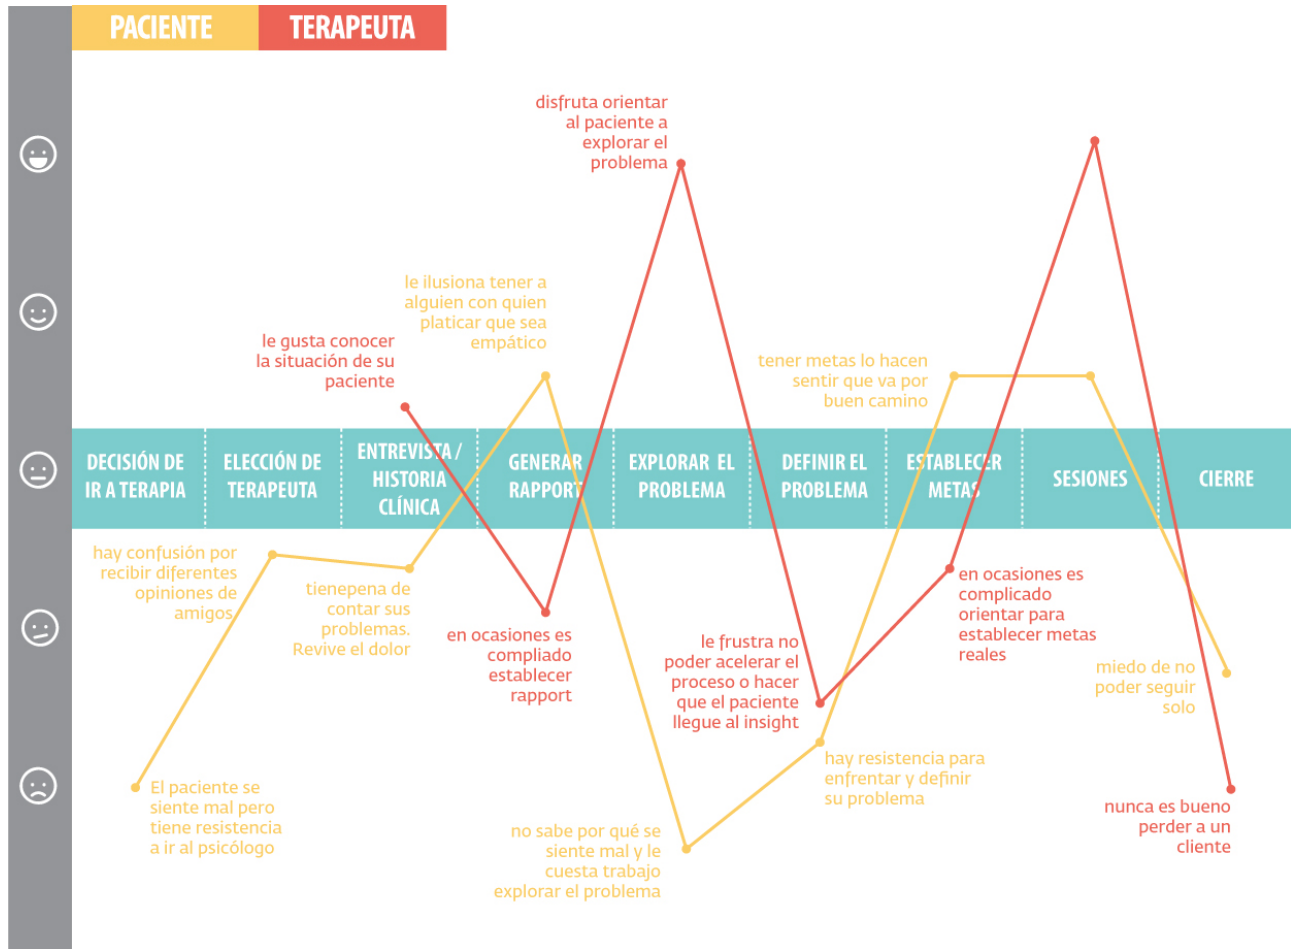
PACIENTE TERAPEUTA

disfruta orientar al paciente a explorar el problema

le ilusiona tener a alguien con quien platicar que sea empático

le gusta conocer la situación de su paciente

tener metas lo hacen sentir que va por buen camino

DECISIÓN DE IR A TERAPIA

ELECCIÓN DE TERAPEUTA

ENTREVISTA / HISTORIA CLÍNICA

GENERAR RAPPORT

EXPLORAR EL PROBLEMA

DEFINIR EL PROBLEMA

ESTABLECER METAS

SESIONES

CIERRE

hay confusión por recibir diferentes opiniones de amigos

tienepena de contar sus problemas. Revive el dolor

en ocasiones es compliado establecer rapport

le frustra no poder acelerar el proceso o hacer que el paciente llegue al insight

en ocasiones es complicado orientar para establecer metas reales

miedo de no poder seguir solo

El paciente se siente mal pero tiene resistencia a ir al psicólogo

hay resistencia para enfrentar y definir su problema

nunca es bueno perder a un cliente

no sabe por qué se siente mal y le cuesta trabajo explorar el problema